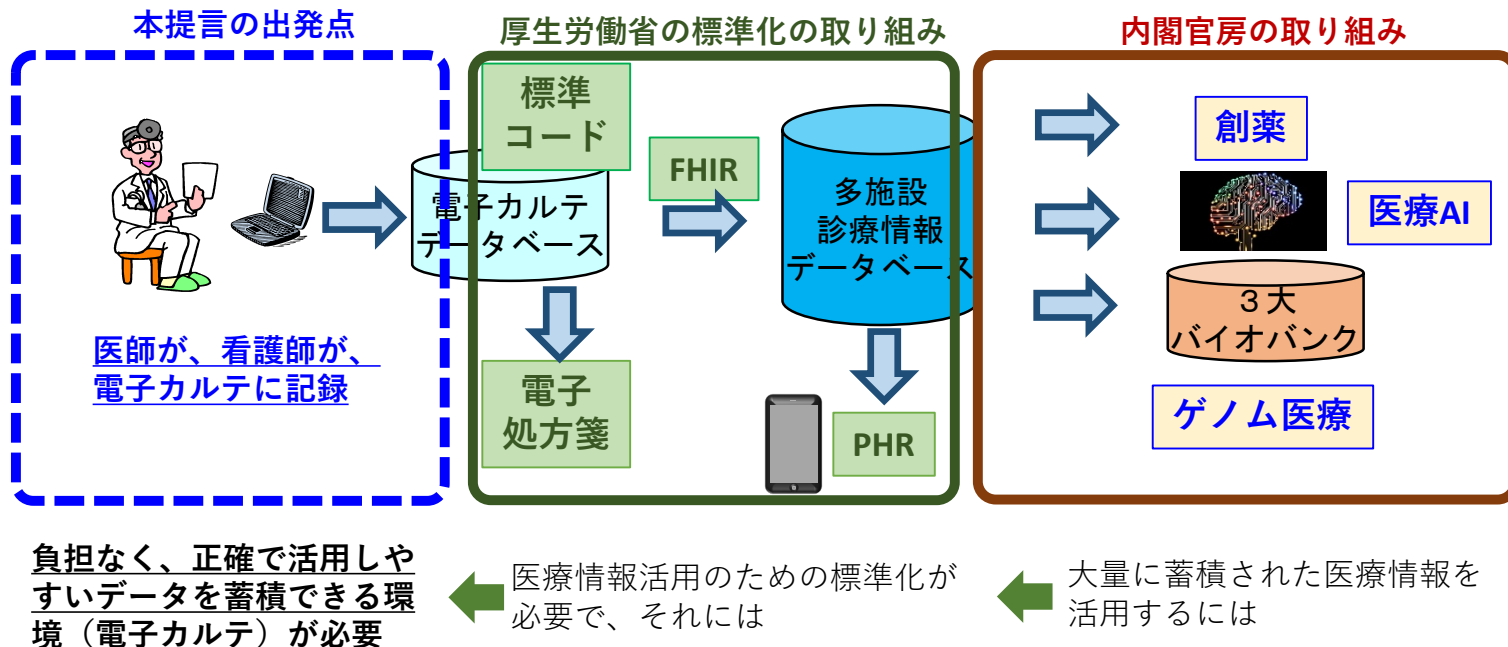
本提言の出発点

医師が、看護師が、電子カルテに記録

厚生労働省の標準化の取り組み

標準コード

電子カルテデータベース

FHIR

多施設診療情報データベース

電子処方箋

PHR

内閣官房の取り組み

創薬

医療AI

３大バイオバンク

ゲノム医療

負担なく、正確で活用しやすいデータを蓄積できる環境（電子カルテ）が必要

医療情報活用のための標準化が必要で、それには

大量に蓄積された医療情報を活用するには